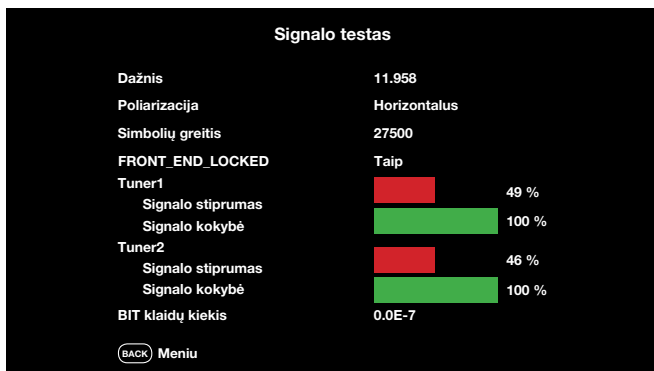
Signalo testas

| | |
|---|---|
| Dažnis | 11.958 |
| Poliarizacija | Horizontalus |
| Simbolių greitis | 27500 |
| FRONT_END_LOCKED | Taip |
| Tuner1 | |
| Signalo stiprumas | 49 % |
| Signalo kokybė | 100 % |
| Tuner2 | |
| Signalo stiprumas | 46 % |
| Signalo kokybė | 100 % |
| BIT klaidų kiekis | 0.0E-7 |

BACK Meniu